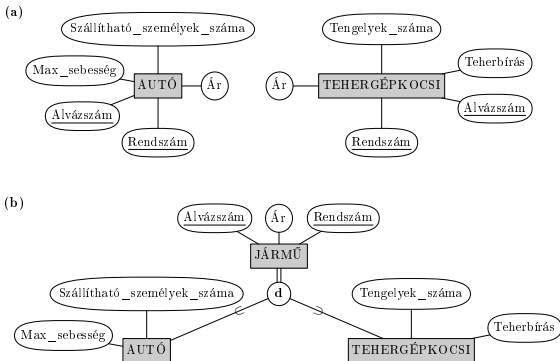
(a)

Szállítható_személyek_száma
Max_sebesség
AUTÓ
Ár
Alvázszám
Rendszám

Tengelyek_száma
Ár
TEHERGÉPKOCSI
Teherbírás
Alvázszám
Rendszám

(b)

Alvázszám
Ár
Rendszám
JÁRMŰ
d
Szállítható_személyek_száma
Tengelyek_száma
Max_sebesség
AUTÓ
TEHERGÉPKOCSI
Teherbírás